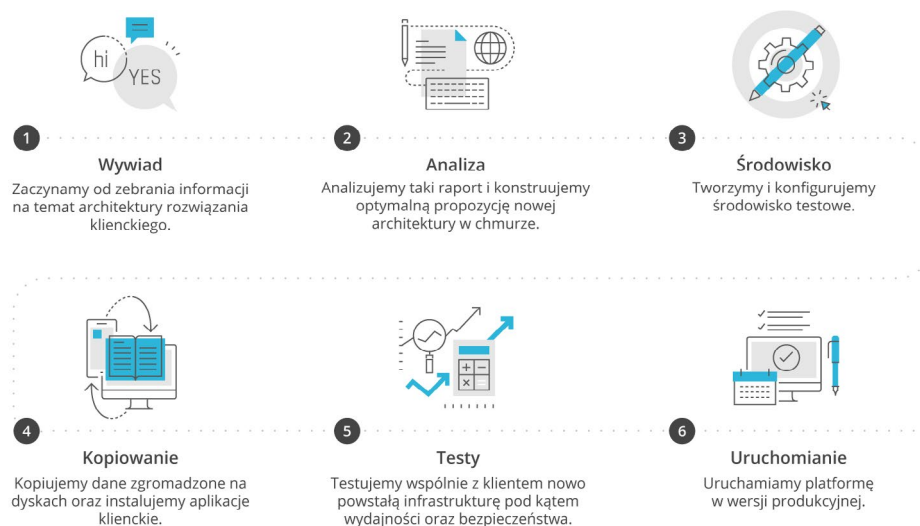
hi

YES

1

Wywiad

Zaczynamy od zebrania informacji na temat architektury rozwiązania klienckiego.

2

Analiza

Analizujemy taki raport i konstruujemy optymalną propozycję nowej architektury w chmurze.

3

Środowisko

Tworzymy i konfigurujemy środowisko testowe.

4

Kopiowanie

Kopiujemy dane zgromadzone na dyskach oraz instalujemy aplikacje klienckie.

5

Testy

Testujemy wspólnie z klientem nowo powstałą infrastrukturę pod kątem wydajności oraz bezpieczeństwa.

6

Uruchomianie

Uruchamiamy platformę w wersji produkcyjnej.